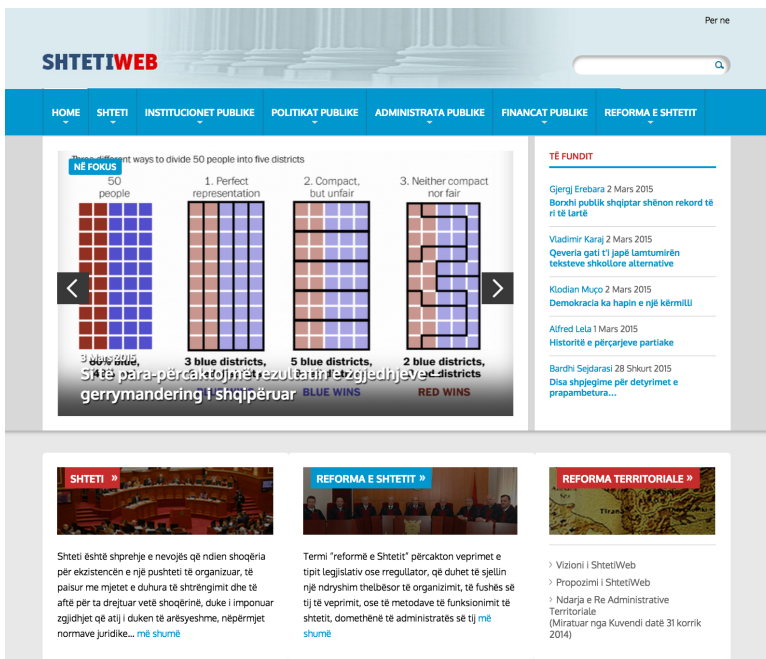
Per ne

SHTETIWEB

HOME
SHTETI
INSTITUCIONET PUBLIKE
POLITIKAT PUBLIKE
ADMINISTRATA PUBLIKE
FINANCAT PUBLIKE
REFORMA E SHTETIT

Three different ways to divide 50 people into five districts

NË FOKUS

50 people

1. Perfect representation

2. Compact, but unfair

3. Neither compact nor fair

3 Mars 2015

3 blue districts,

5 blue districts,

BLUE WINS

2 blue districts,

RED WINS

Si të para-përcaktojmë rezultatin e zgjedhjeve: gerrymandering i shqipëruar

TË FUNDIT

Gjergj Erebara 2 Mars 2015
Borxhi publik shqiptar shënon rekord të ri të lartë

Vladimir Karaj 2 Mars 2015
Qeveria gati t'i japë lamtumirën teksteve shkollore alternative

Klodian Muço 2 Mars 2015
Demokracia ka hapin e një kërmilli

Alfred Lela 1 Mars 2015
Historitë e përçarjeve partiake

Bardhi Sejdarasi 28 Shkurt 2015
Disa shpjegime për detyrimet e prapambetura...

SHTETI »

Shteti është shprehje e nevojës që ndien shoqëria për ekzistencën e një pushteti të organizuar, të paisur me mjetet e duhura të shtrëngimit dhe të aftë për ta drejtuar vetë shoqërinë, duke i imponuar zgjidhjet që atij i duken të arësyeshme, nëpërmjet normave juridike... më shumë

REFORMA E SHTETIT »

Termi "reformë e Shtetit" përcakton veprimet e tipit legjislativ ose rregullator, që duhet të sjellin një ndryshim thelbësor të organizimit, të fushës së tij të veprimit, ose të metodave të funksionimit të shtetit, domethënë të administratës së tij më shumë

REFORMA TERRITORIALE »

Tiran

Vizioni i ShtetiWeb
Propozimi i ShtetiWeb
Ndarja e Re Administrative Territoriale
(Miratuar nga Kuvendi datë 31 korrik 2014)